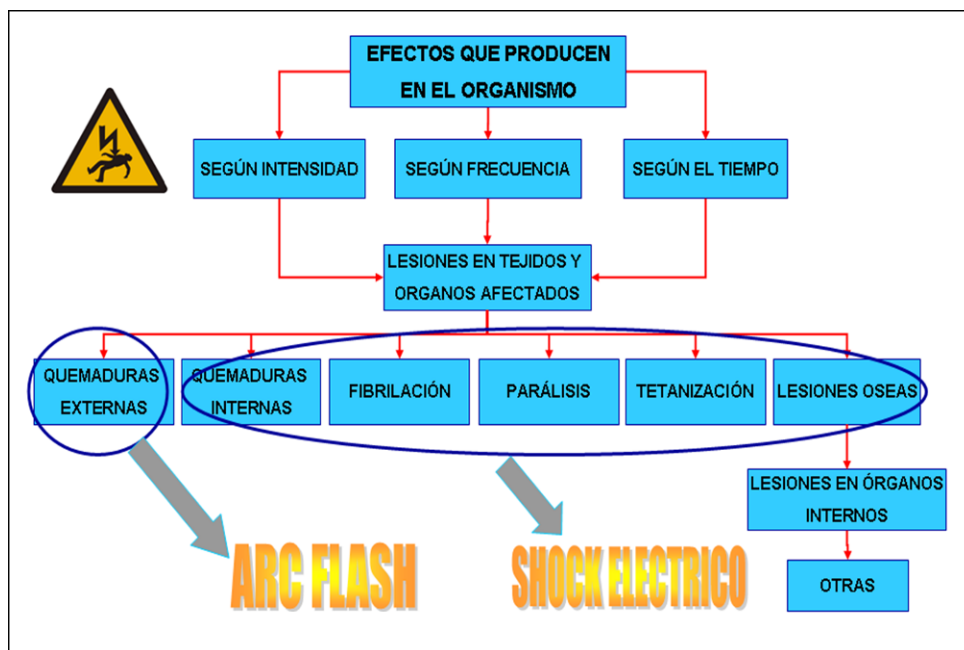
EFECTOS QUE PRODUCEN EN EL ORGANISMO

SEGÚN INTENSIDAD

SEGÚN FRECUENCIA

SEGÚN EL TIEMPO

LESIONES EN TEJIDOS Y ORGANOS AFECTADOS

QUEMADURAS EXTERNAS

QUEMADURAS INTERNAS

FIBRILACIÓN

PARÁLISIS

TETANIZACIÓN

LESIONES OSEAS

LESIONES EN ÓRGANOS INTERNOS

OTRAS

ARC FLASH

SHOCK ELECTRICO